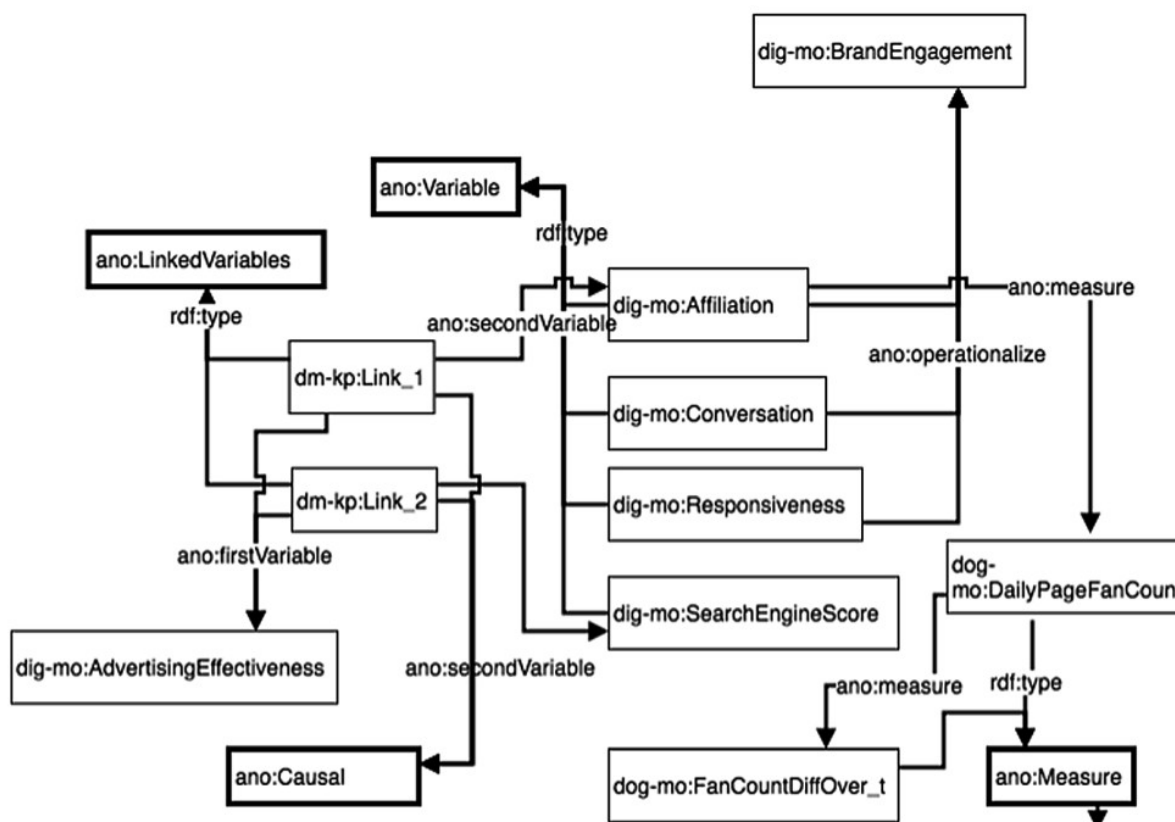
dig-mo:BrandEngagement

ano:Variable

rdf:type

ano:LinkedVariables

rdf:type

ano:secondVariable

dig-mo:Affiliation

ano:measure

ano:operationalize

dm-kp:Link_1

dig-mo:Conversation

dm-kp:Link_2

dig-mo:Responsiveness

ano:firstVariable

dog-mo:DailyPageFanCoun

dig-mo:SearchEngineScore

dig-mo:AdvertisingEffectiveness

ano:secondVariable

ano:measure

rdf:type

ano:Causal

dog-mo:FanCountDiffOver_t

ano:Measure